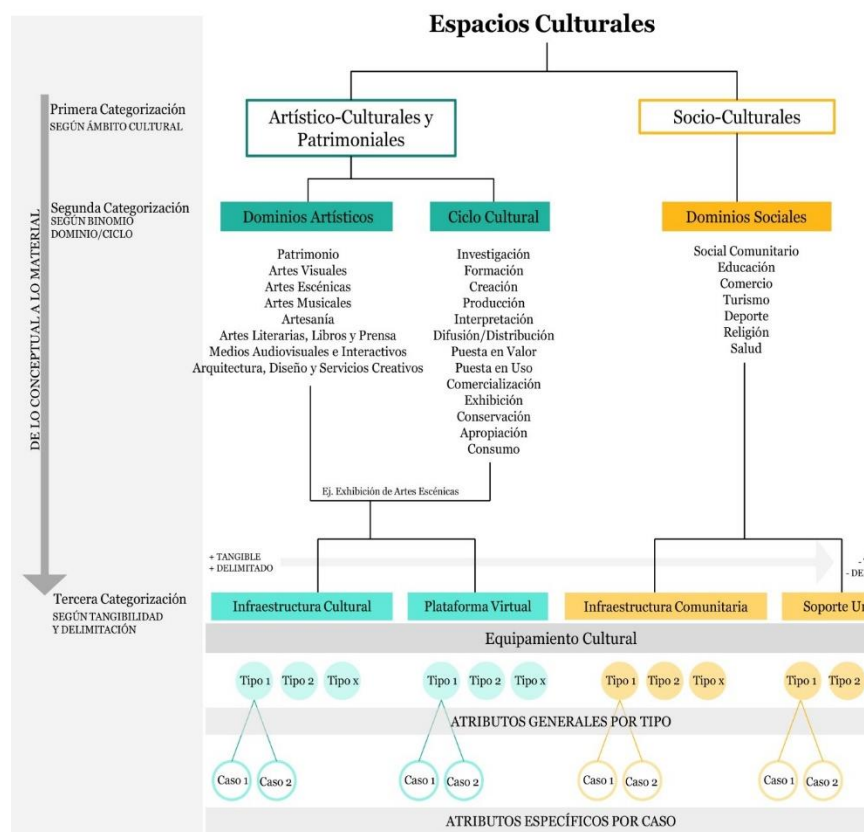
Espacios Culturales

DE LO CONCEPTUAL A LO MATERIAL

Primera Categorización
SEGÚN ÁMBITO CULTURAL

Artístico-Culturales y Patrimoniales

Socio-Culturales

Segunda Categorización
SEGÚN BINOMIO DOMINIO/CICLO

Dominios Artísticos

Patrimonio
Artes Visuales
Artes Escénicas
Artes Musicales
Artesanía
Artes Literarias, Libros y Prensa
Medios Audiovisuales e Interactivos
Arquitectura, Diseño y Servicios Creativos

Ciclo Cultural

Investigación
Formación
Creación
Producción
Interpretación
Difusión/Distribución
Puesta en Valor
Puesta en Uso
Comercialización
Exhibición
Conservación
Apropiación
Consumo

Dominios Sociales

Social Comunitario
Educación
Comercio
Turismo
Deporte
Religión
Salud

Ej. Exhibición de Artes Escénicas

+ TANGIBLE
+ DELIMITADO

- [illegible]
- DE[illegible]

Tercera Categorización
SEGÚN TANGIBILIDAD Y DELIMITACIÓN

Infraestructura Cultural

Plataforma Virtual

Infraestructura Comunitaria

Soporte U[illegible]

Equipamiento Cultural

Tipo 1 Tipo 2 Tipo x

Tipo 1 Tipo 2 Tipo x

Tipo 1 Tipo 2 Tipo x

Tipo 1 Tipo 2

ATRIBUTOS GENERALES POR TIPO

Caso 1 Caso 2

Caso 1 Caso 2

Caso 1 Caso 2

Caso 1 Caso 2

ATRIBUTOS ESPECÍFICOS POR CASO